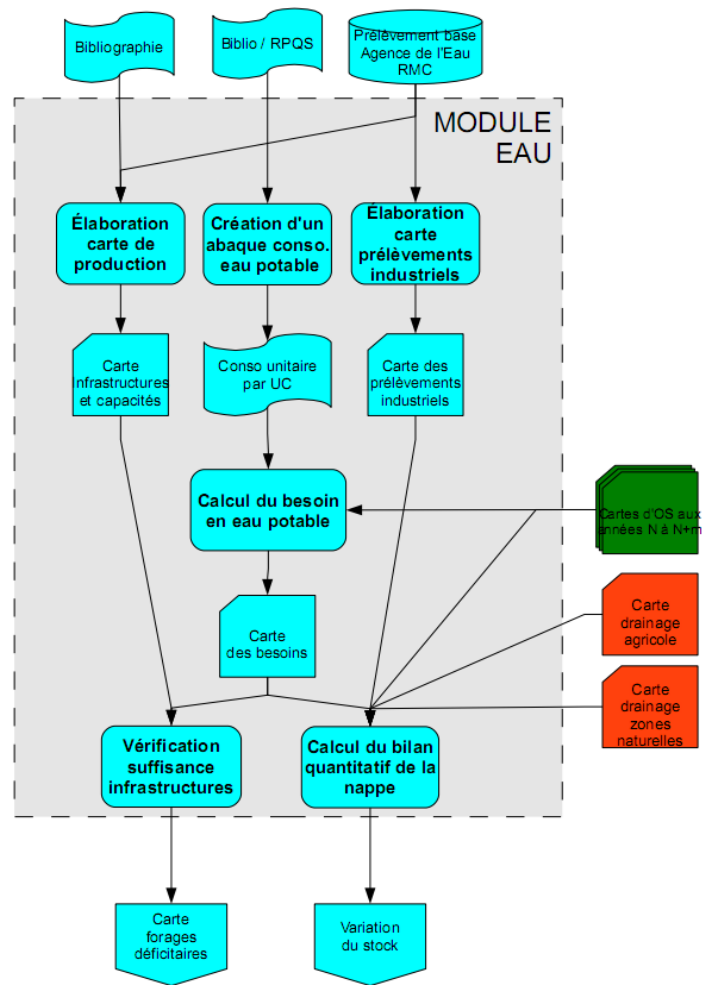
Bibliographie

Biblio / RPQS

Prélèvement base Agence de l'Eau RMC

MODULE EAU

Élaboration carte de production

Création d'un abaque conso. eau potable

Élaboration carte prélèvements industriels

Carte nfrastructures et capacités

Conso unitaire par UC

Carte des prélèvements industriels

Calcul du besoin en eau potable

Cartes d'OS aux années N à N+m

Carte des besoins

Carte drainage agricole

Carte drainage zones naturelles

Vérification suffisance infrastructures

Calcul du bilan quantitatif de la nappe

Carte forages déficitaires

Variation du stock